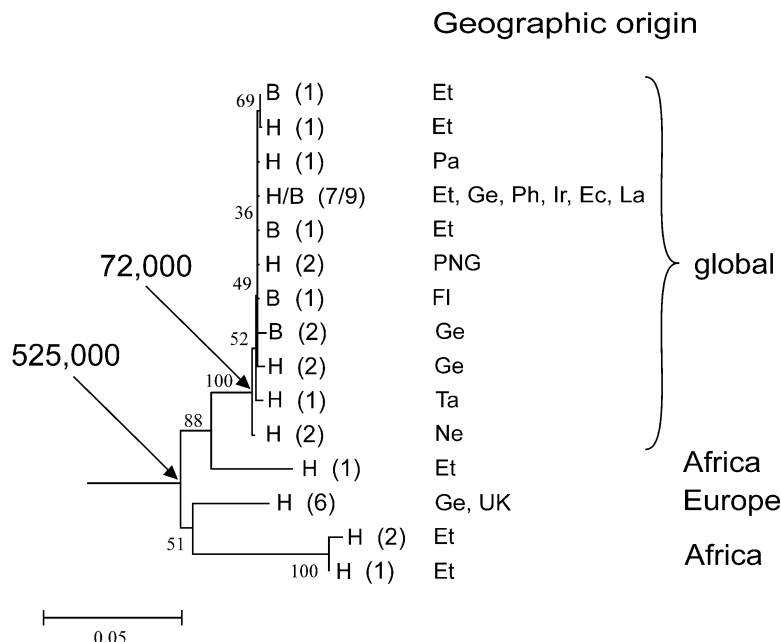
Geographic origin

| | | |
|---|---|---|
| 69 | B (1) | Et |
| | H (1) | Et |
| | H (1) | Pa |
| 36 | H/B (7/9) | Et, Ge, Ph, Ir, Ec, La |
| | B (1) | Et |
| 49 | H (2) | PNG |
| | B (1) | Fl |
| 52 | B (2) | Ge |
| | H (2) | Ge |
| 100 | H (1) | Ta |
| 88 | H (2) | Ne |
| | H (1) | Et |
| | H (6) | Ge, UK |
| 51 | H (2) | Et |
| 100 | H (1) | Et |

global

Africa

Europe

Africa

72,000

525,000

0.05